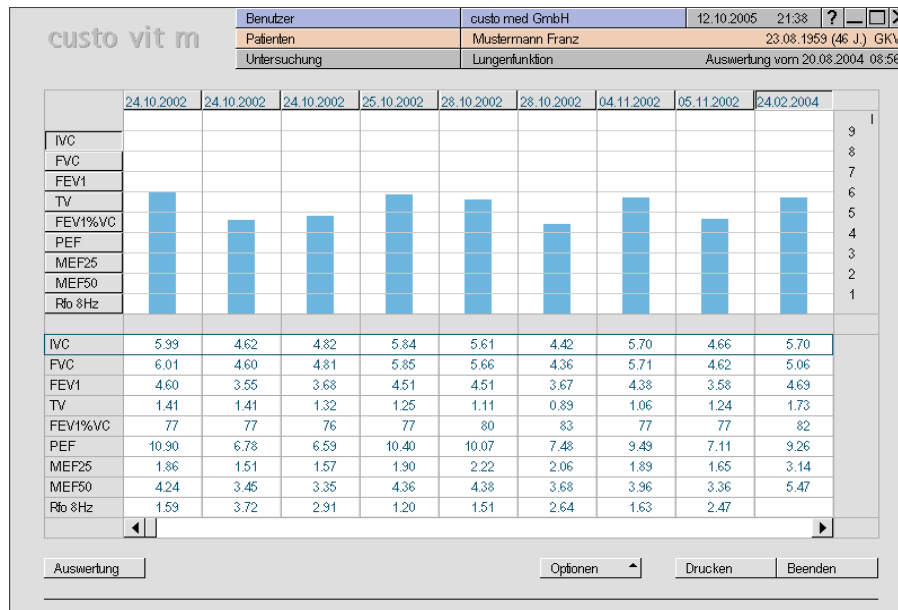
custo vit m

| Benutzer | custo med GmbH | 12.10.2005 21:38 |
|---|---|---|
| Patienten | Mustermann Franz | 23.08.1959 (46 J.) GKV |
| Untersuchung | Lungenfunktion | Auswertung vom 20.08.2004 08:56 |

24.10.2002 24.10.2002 24.10.2002 25.10.2002 28.10.2002 28.10.2002 04.11.2002 05.11.2002 24.02.2004

IVC
FVC
FEV1
TV
FEV1%VC
PEF
MEF25
MEF50
Rfo 8Hz

9 8 7 6 5 4 3 2 1

| | 24.10.2002 | 24.10.2002 | 24.10.2002 | 25.10.2002 | 28.10.2002 | 28.10.2002 | 04.11.2002 | 05.11.2002 | 24.02.2004 |
|---|---|---|---|---|---|---|---|---|---|
| IVC | 5.99 | 4.62 | 4.82 | 5.84 | 5.61 | 4.42 | 5.70 | 4.66 | 5.70 |
| FVC | 6.01 | 4.60 | 4.81 | 5.85 | 5.66 | 4.36 | 5.71 | 4.62 | 5.06 |
| FEV1 | 4.60 | 3.55 | 3.68 | 4.51 | 4.51 | 3.67 | 4.38 | 3.58 | 4.69 |
| TV | 1.41 | 1.41 | 1.32 | 1.25 | 1.11 | 0.89 | 1.06 | 1.24 | 1.73 |
| FEV1%VC | 77 | 77 | 76 | 77 | 80 | 83 | 77 | 77 | 82 |
| PEF | 10.90 | 6.78 | 6.59 | 10.40 | 10.07 | 7.48 | 9.49 | 7.11 | 9.26 |
| MEF25 | 1.86 | 1.51 | 1.57 | 1.90 | 2.22 | 2.06 | 1.89 | 1.65 | 3.14 |
| MEF50 | 4.24 | 3.45 | 3.35 | 4.36 | 4.38 | 3.68 | 3.96 | 3.36 | 5.47 |
| Rfo 8Hz | 1.59 | 3.72 | 2.91 | 1.20 | 1.51 | 2.64 | 1.63 | 2.47 | |

Auswertung Optionen Drucken Beenden